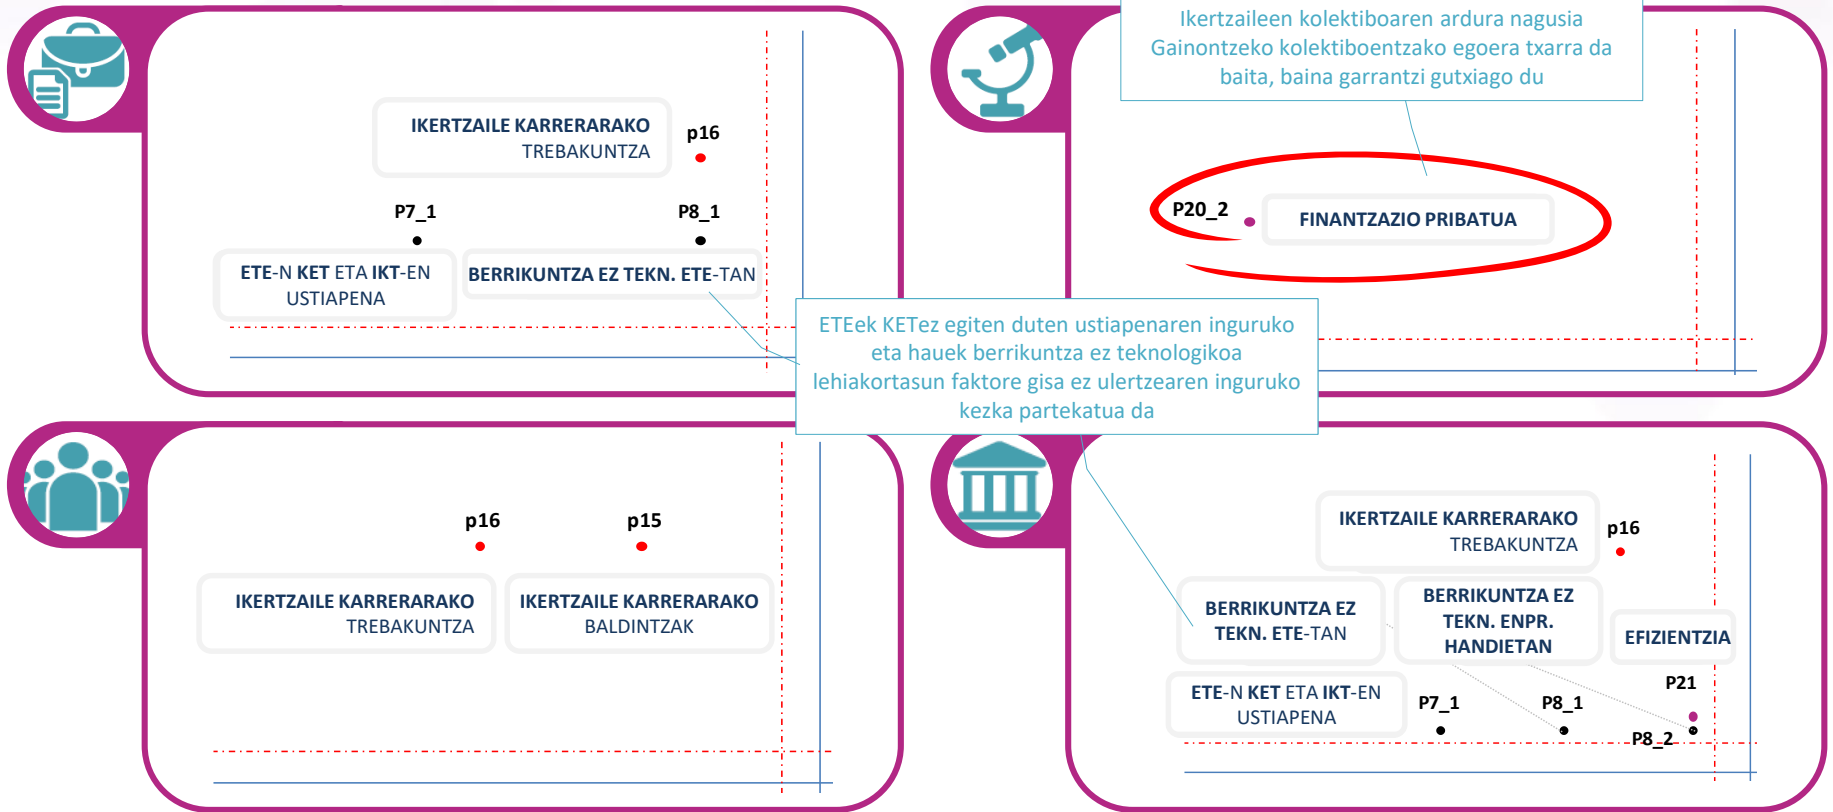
Ikertzaileen kolektiboaren ardura nagusia Gainontzeko kolektiboentzako egoera txarra da baita, baina garrantzi gutxiago du

IKERTZAILE KARRERARAKO TREBAKUNTZA

p16

P7_1

P8_1

ETE-N KET ETA IKT-EN USTIAPENA

BERRIKUNTZA EZ TEKN. ETE-TAN

P20_2

FINANTZAZIO PRIBATUA

ETEek KETez egiten duten ustiapenaren inguruko eta hauek berrikuntza ez teknologikoa lehiakortasun faktore gisa ez ulertzearen inguruko kezka partekatua da

p16

p15

IKERTZAILE KARRERARAKO TREBAKUNTZA

IKERTZAILE KARRERARAKO BALDINTZAK

IKERTZAILE KARRERARAKO TREBAKUNTZA

p16

BERRIKUNTZA EZ TEKN. ETE-TAN

BERRIKUNTZA EZ TEKN. ENPR. HANDIETAN

EFIZIENTZIA

P21

ETE-N KET ETA IKT-EN USTIAPENA

P7_1

P8_1

P8_2